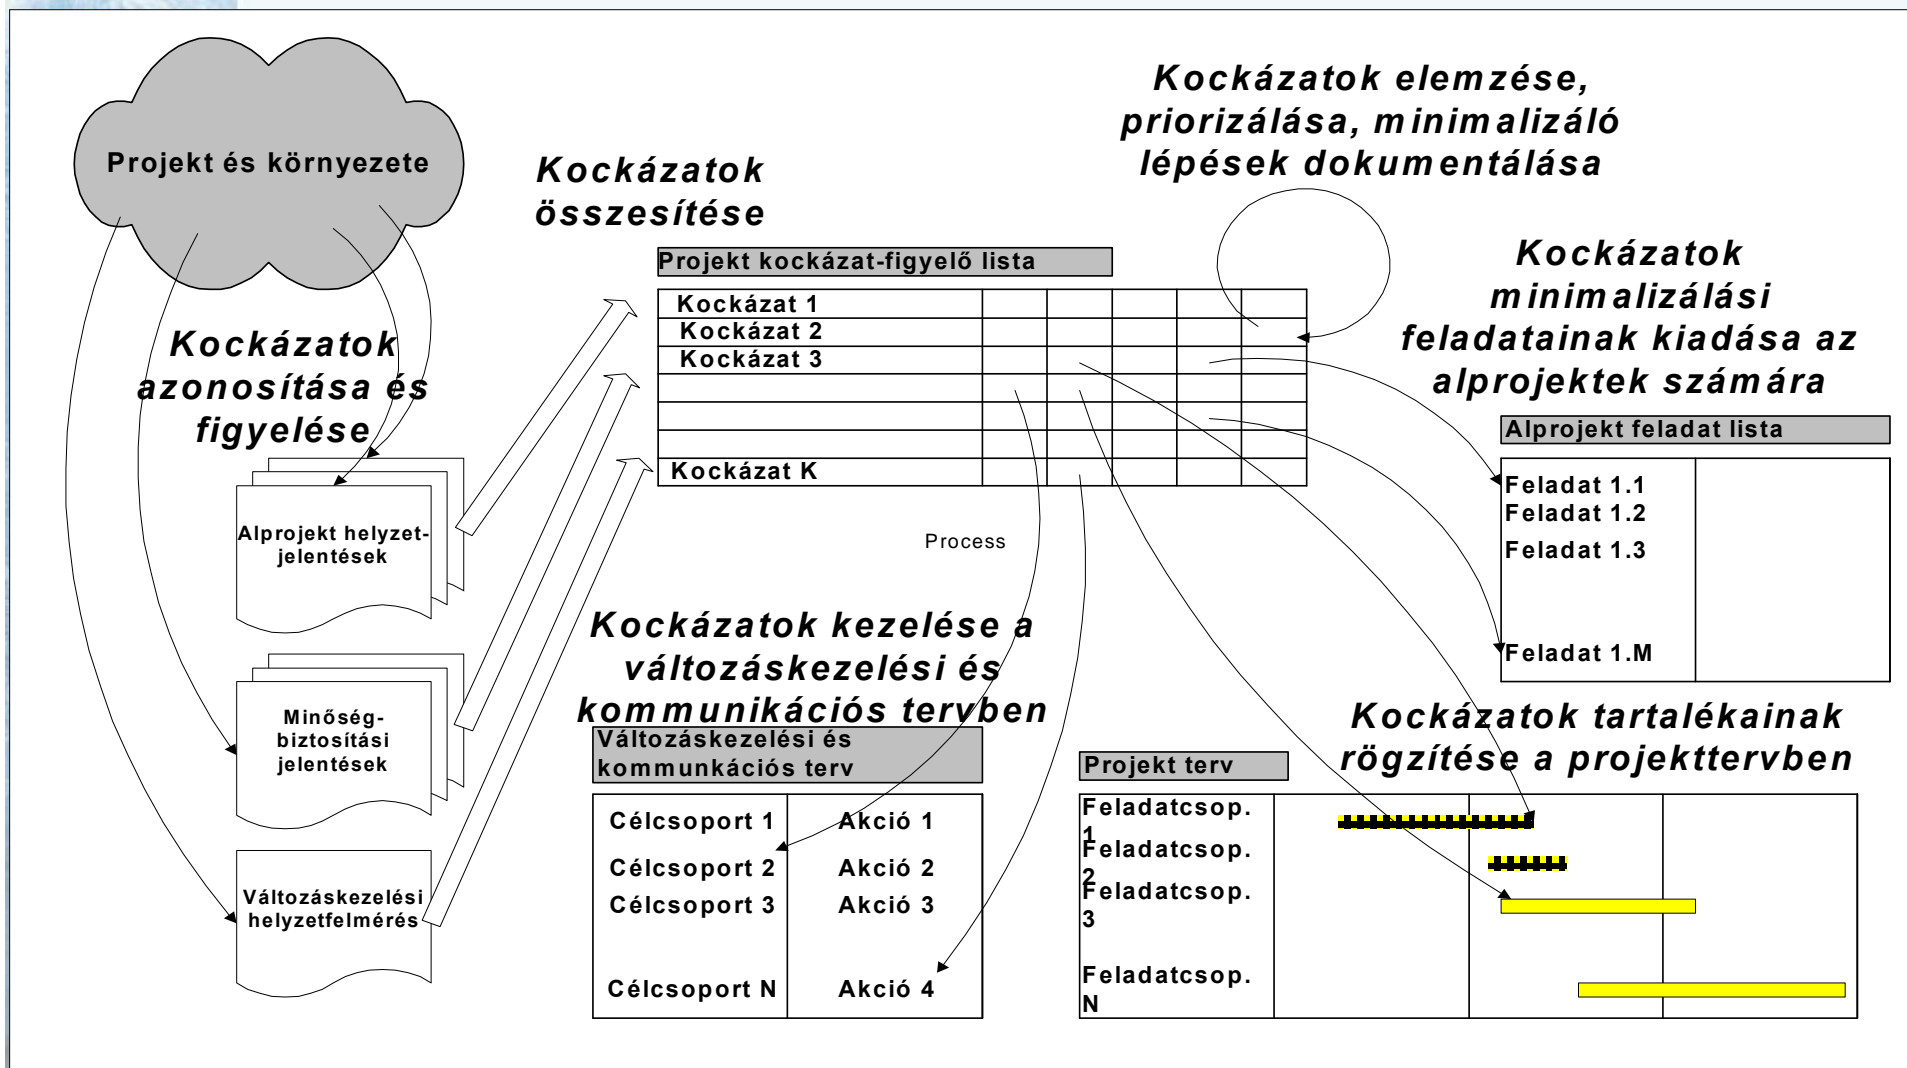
Projekt és környezete

Kockázatok azonosítása és figyelése

Alprojekt helyzet-jelentések

Minőség-biztosítási jelentések

Változáskezelési helyzetfelmérés

Kockázatok összesítése

Projekt kockázat-figyelő lista

| Kockázat 1 | | | | | |
|---|---|---|---|---|---|
| Kockázat 2 | | | | | |
| Kockázat 3 | | | | | |
| | | | | | |
| | | | | | |
| | | | | | |
| Kockázat K | | | | | |

Process

Kockázatok elemzése, priorizálása, minimalizáló lépések dokumentálása

Kockázatok minimalizálási feladatainak kiadása az alprojektek számára

Alprojekt feladat lista

| Feladat 1.1 Feladat 1.2 Feladat 1.3 Feladat 1.M | |
|---|---|

Kockázatok kezelése a változáskezelési és kommunikációs tervben

Változáskezelési és kommunkációs terv

| Célcsoport 1 | Akció 1 |
|---|---|
| Célcsoport 2 | Akció 2 |
| Célcsoport 3 | Akció 3 |
| Célcsoport N | Akció 4 |

Kockázatok tartalékainak rögzítése a projekttervben

Projekt terv

| Feladatcsop. 1 | | | |
|---|---|---|---|
| Feladatcsop. 2 | | | |
| Feladatcsop. 3 | | | |
| Feladatcsop. N | | | |